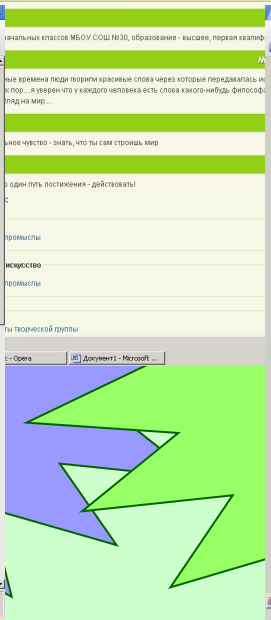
начальных классов МБОУ СОШ №30, образование - высшее, первая квалиф

М

ные времена люди говорили красивые слова через которые передавалась ис пор....я уверен что у каждого человека есть слова какого-нибудь философ гляд на мир....

льное чувство - знать, что ты сам строишь мир

о один путь постижения - действовать!

с:

промыслы

искусство

промыслы

ты творческой группы

с - Opera

Документ1 - Microsoft